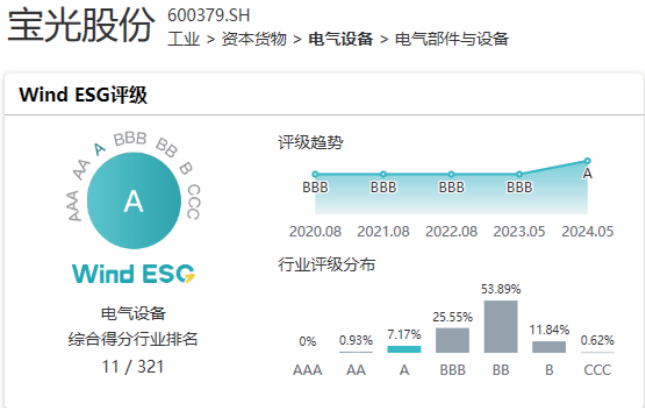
宝光股份 600379.SH

工业 > 资本货物 > 电气设备 > 电气部件与设备

Wind ESG评级

AAA AA A BBB BB B CCC

A

Wind ESG

电气设备

综合得分行业排名

11 / 321

评级趋势

| BBB | BBB | BBB | BBB | A |
|---|---|---|---|---|
| 2020.08 | 2021.08 | 2022.08 | 2023.05 | 2024.05 |

行业评级分布

| 0% | 0.93% | 7.17% | 25.55% | 53.89% | 11.84% | 0.62% |
|---|---|---|---|---|---|---|
| AAA | AA | A | BBB | BB | B | CCC |